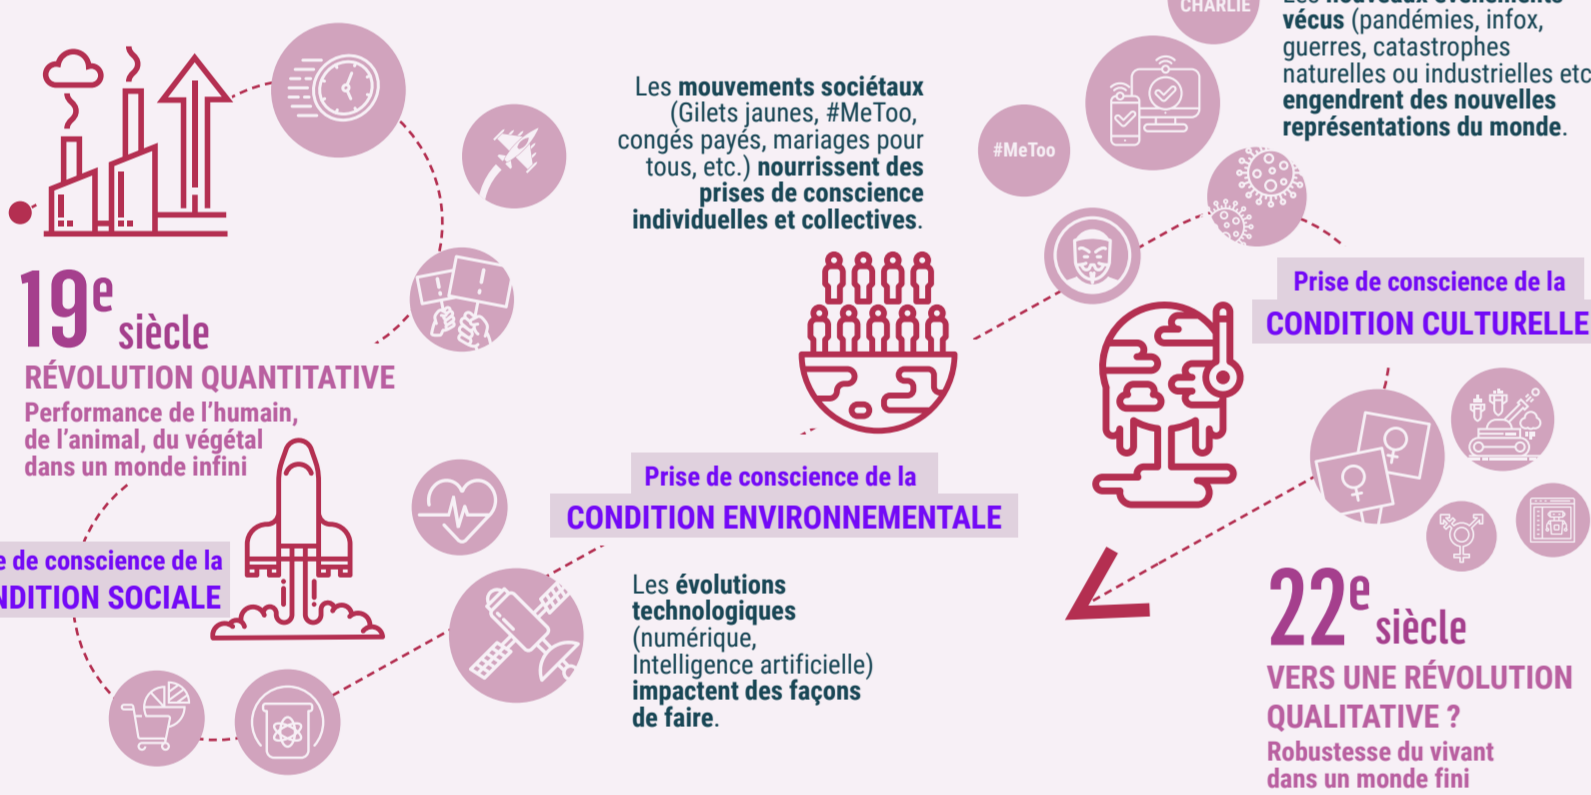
CHARLIE

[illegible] vécus (pandémies, infox, guerres, catastrophes naturelles ou industrielles etc engendrent des nouvelles représentations du monde.

Les mouvements sociétaux (Gilets jaunes, #MeToo, congés payés, mariages pour tous, etc.) nourrissent des prises de conscience individuelles et collectives.

#MeToo

$19^e$ siècle
RÉVOLUTION QUANTITATIVE
Performance de l'humain, de l'animal, du végétal dans un monde infini

Prise de conscience de la
CONDITION CULTURELLE

Prise de conscience de la
CONDITION ENVIRONNEMENTALE

e de conscience de la
NDITION SOCIALE

Les évolutions technologiques (numérique, Intelligence artificielle) impactent des façons de faire.

$22^e$ siècle
VERS UNE RÉVOLUTION QUALITATIVE ?
Robustesse du vivant dans un monde fini